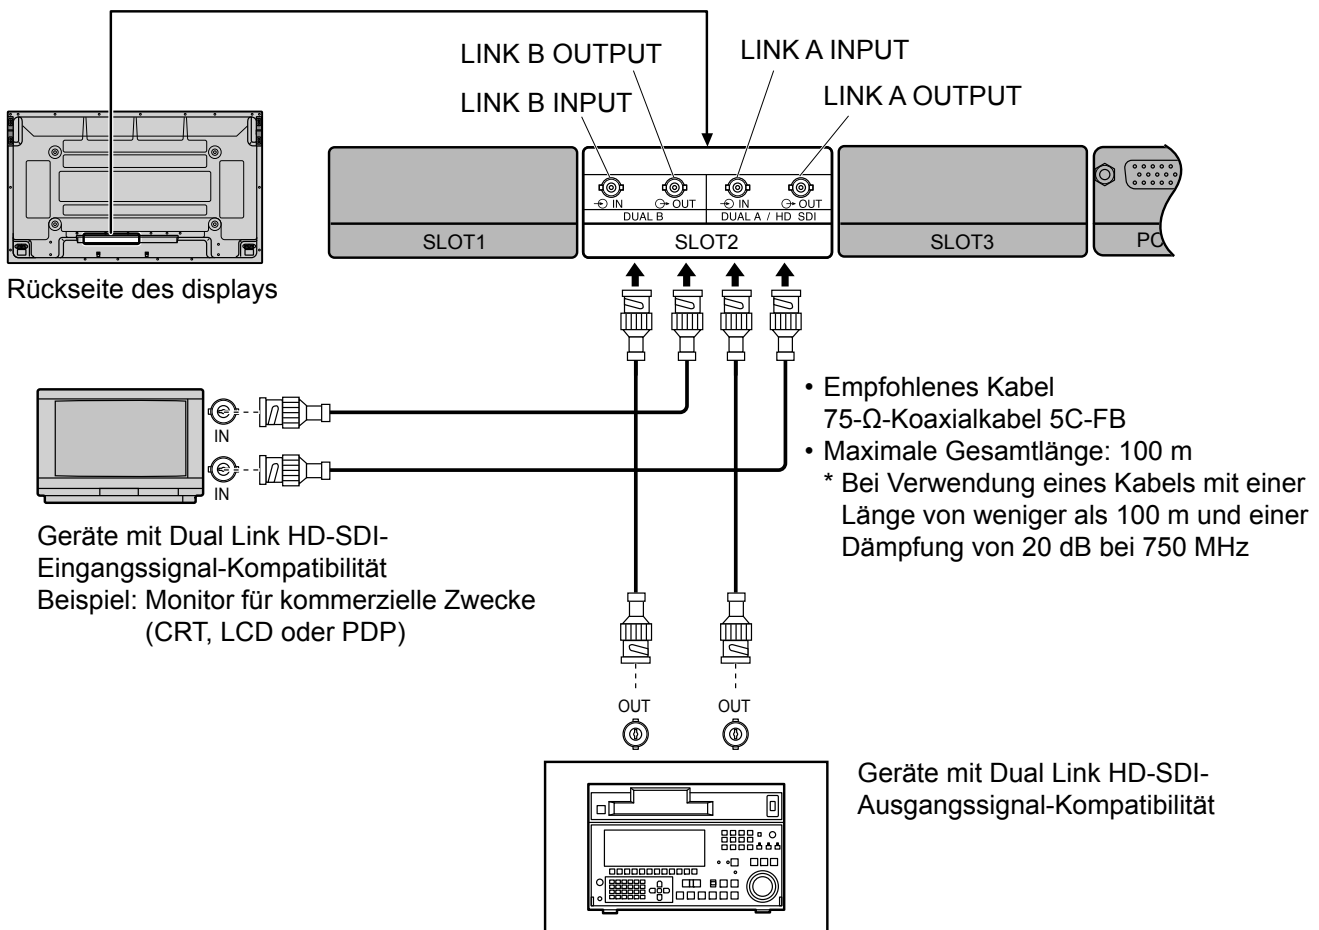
LINK B OUTPUT

LINK A INPUT

LINK B INPUT

LINK A OUTPUT

IN OUT DUAL B

IN OUT DUAL A / HD SDI

SLOT1

SLOT2

SLOT3

PC

Rückseite des displays

IN

IN

• Empfohlenes Kabel 75-Ω-Koaxialkabel 5C-FB
• Maximale Gesamtlänge: 100 m
* Bei Verwendung eines Kabels mit einer Länge von weniger als 100 m und einer Dämpfung von 20 dB bei 750 MHz

Geräte mit Dual Link HD-SDI-Eingangssignal-Kompatibilität
Beispiel: Monitor für kommerzielle Zwecke (CRT, LCD oder PDP)

OUT

OUT

Geräte mit Dual Link HD-SDI-Ausgangssignal-Kompatibilität